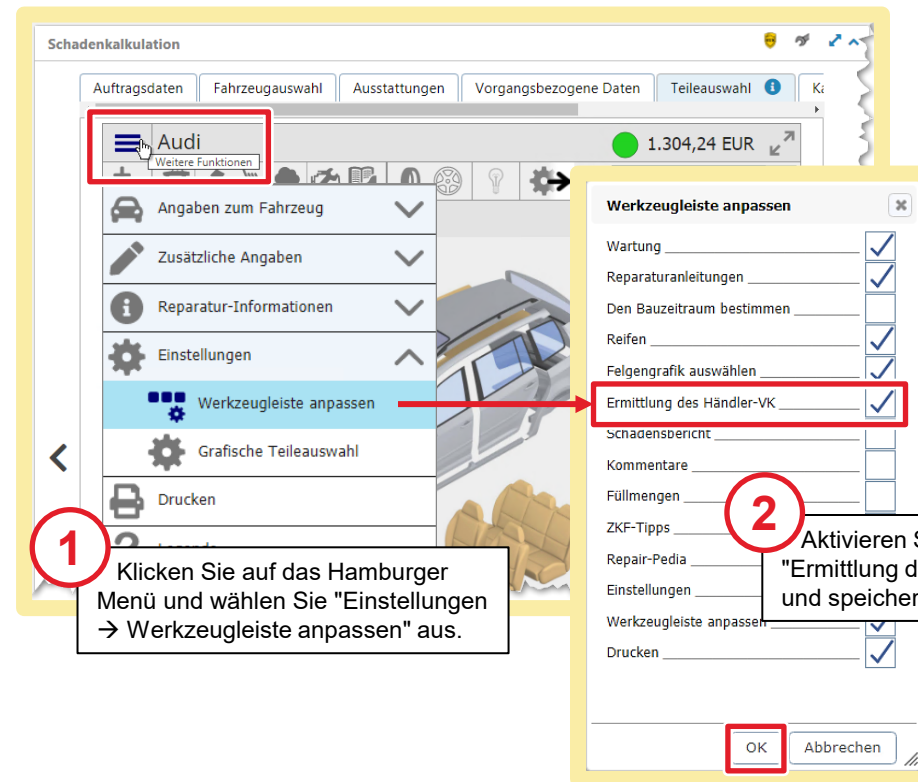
Schadenkalkulation

Auftragsdaten | Fahrzeugauswahl | Ausstattungen | Vorgangsbezogene Daten | Teileauswahl | Ka

Audi
Weitere Funktionen
1.304,24 EUR

Angaben zum Fahrzeug
Zusätzliche Angaben
Reparatur-Informationen
Einstellungen
Werkzeugleiste anpassen
Grafische Teileauswahl
Drucken
Legende

1
Klicken Sie auf das Hamburger Menü und wählen Sie "Einstellungen → Werkzeugleiste anpassen" aus.

Werkzeugleiste anpassen
Wartung
Reparaturanleitungen
Den Bauzeitraum bestimmen
Reifen
Felgengrafik auswählen
Ermittlung des Händler-VK
Schadensbericht
Kommentare
Füllmengen
ZKF-Tipps
Repair-Pedia
Einstellungen
Werkzeugleiste anpassen
Drucken

2
Aktivieren S
"Ermittlung d
und speicher

OK
Abbrechen